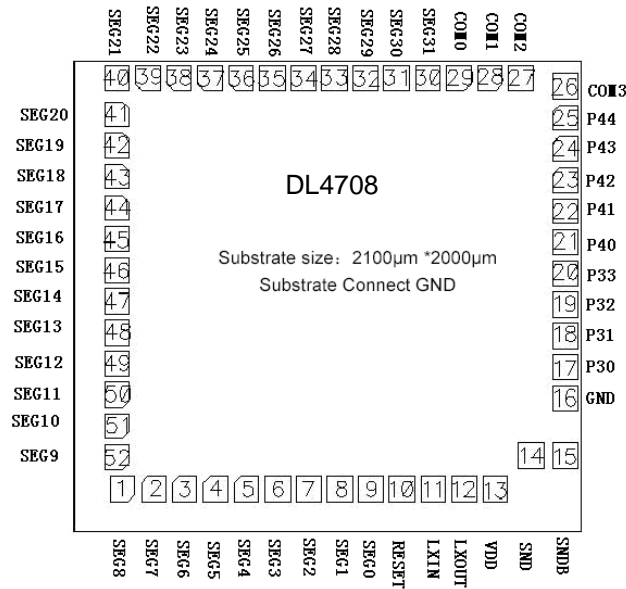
SEG21 SEG22 SEG23 SEG24 SEG25 SEG26 SEG27 SEG28 SEG29 SEG30 SEG31 COM0 COM1 COM2

40 39 38 37 36 35 34 33 32 31 30 29 28 27

26 COM3
25 P44
24 P43
23 P42
22 P41
21 P40
20 P33
19 P32
18 P31
17 P30
16 GND
14 15

SEG20 41
SEG19 42
SEG18 43
SEG17 44
SEG16 45
SEG15 46
SEG14 47
SEG13 48
SEG12 49
SEG11 50
SEG10 51
SEG9 52

DL4708

Substrate size：2100μm *2000μm
Substrate Connect GND

1 2 3 4 5 6 7 8 9 10 11 12 13

SEG8 SEG7 SEG6 SEG5 SEG4 SEG3 SEG2 SEG1 SEG0 RESET LXIN LXOUT VDD SND SNDB